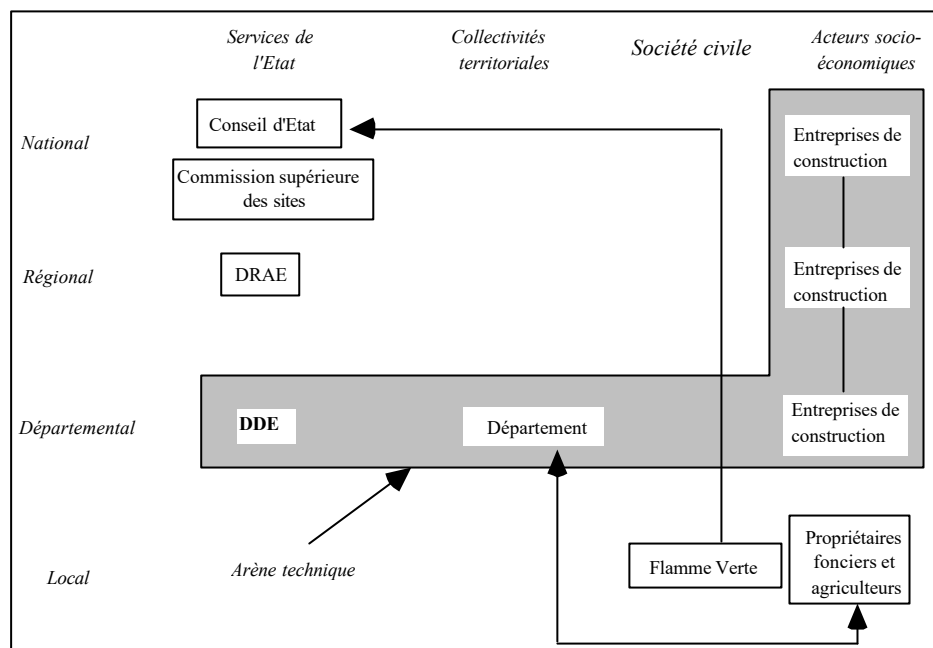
Services de l'Etat

Collectivités territoriales

Société civile

Acteurs socio-économiques

National

Conseil d'Etat

Entreprises de construction

Commission supérieure des sites

Régional

DRAE

Entreprises de construction

Départemental

DDE

Département

Entreprises de construction

Local

Arène technique

Flamme Verte

Propriétaires fonciers et agriculteurs